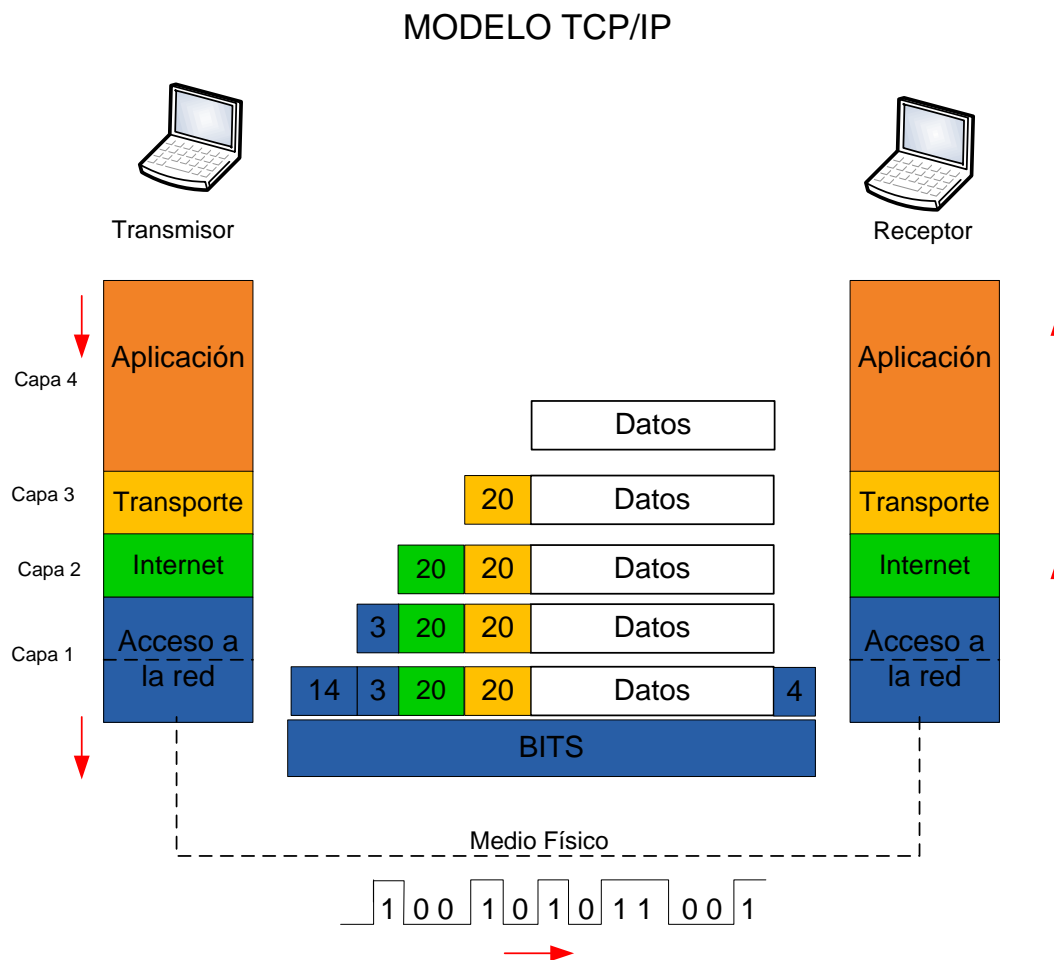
MODELO TCP/IP

Transmisor

Receptor

Capa 4

Capa 3

Capa 2

Capa 1

Aplicación

Transporte

Internet

Acceso a la red

Aplicación

Transporte

Internet

Acceso a la red

| Datos |
|---|

| 20 | Datos |
|---|---|

| 20 | 20 | Datos |
|---|---|---|

| 3 | 20 | 20 | Datos |
|---|---|---|---|

| 14 | 3 | 20 | 20 | Datos | 4 |
|---|---|---|---|---|---|

BITS

Medio Físico

1 0 0 1 0 1 0 1 1 0 0 1